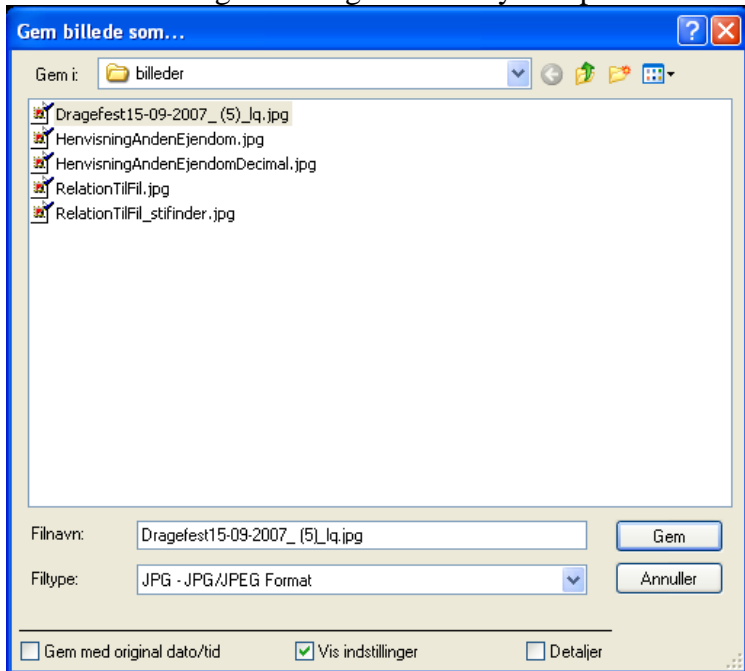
Gem billede som...

Gem i: billeder

Dragefest15-09-2007_ (5)_lq.jpg
HenvisningAndenEjendom.jpg
HenvisningAndenEjendomDecimal.jpg
RelationTilFil.jpg
RelationTilFil_stifinder.jpg

Filnavn: Dragefest15-09-2007_ (5)_lq.jpg
Gem

Filtype: JPG - JPG/JPEG Format
Annuller

Gem med original dato/tid
Vis indstillinger
Detaljer